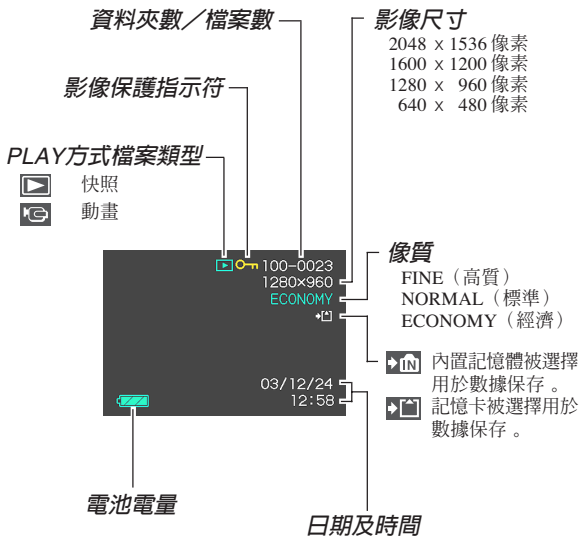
資料夾數／檔案數

影像保護指示符

PLAY方式檔案類型

快照

動畫

影像尺寸

2048 x 1536 像素
1600 x 1200 像素
1280 x 960 像素
640 x 480 像素

100-0023
1280×960
ECONOMY

像質

FINE（高質）
NORMAL（標準）
ECONOMY（經濟）

內置記憶體被選擇用於數據保存 。

記憶卡被選擇用於數據保存 。

03/12/24
12:58

電池電量

日期及時間